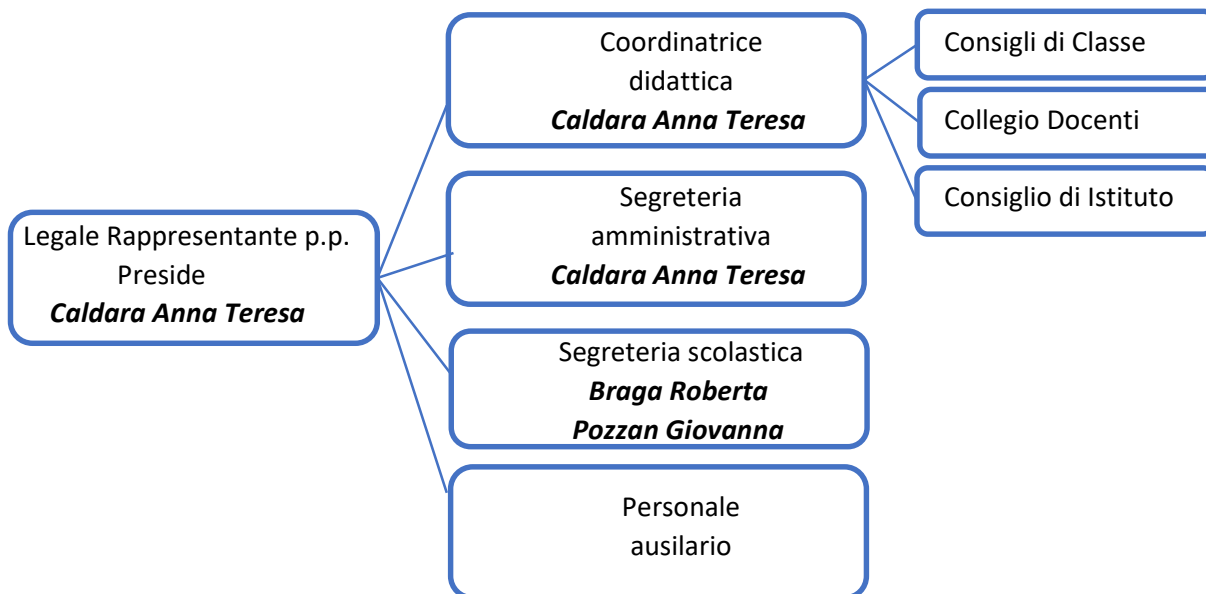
Legale Rappresentante p.p. Preside
***Caldara Anna Teresa***

Coordinatrice didattica
***Caldara Anna Teresa***

Consigli di Classe

Collegio Docenti

Consiglio di Istituto

Segreteria amministrativa
***Caldara Anna Teresa***

Segreteria scolastica
***Braga Roberta***
***Pozzan Giovanna***

Personale ausilario